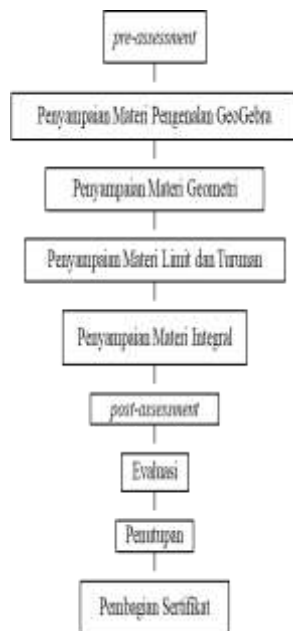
pre-assessment

Penyampaian Materi Pengenalan GeoGebra

Penyampaian Materi Geometri

Penyampaian Materi Limit dan Turunan

Penyampaian Materi Integral

post-assessment

Evaluasi

Penutupan

Pembagian Sertifikat